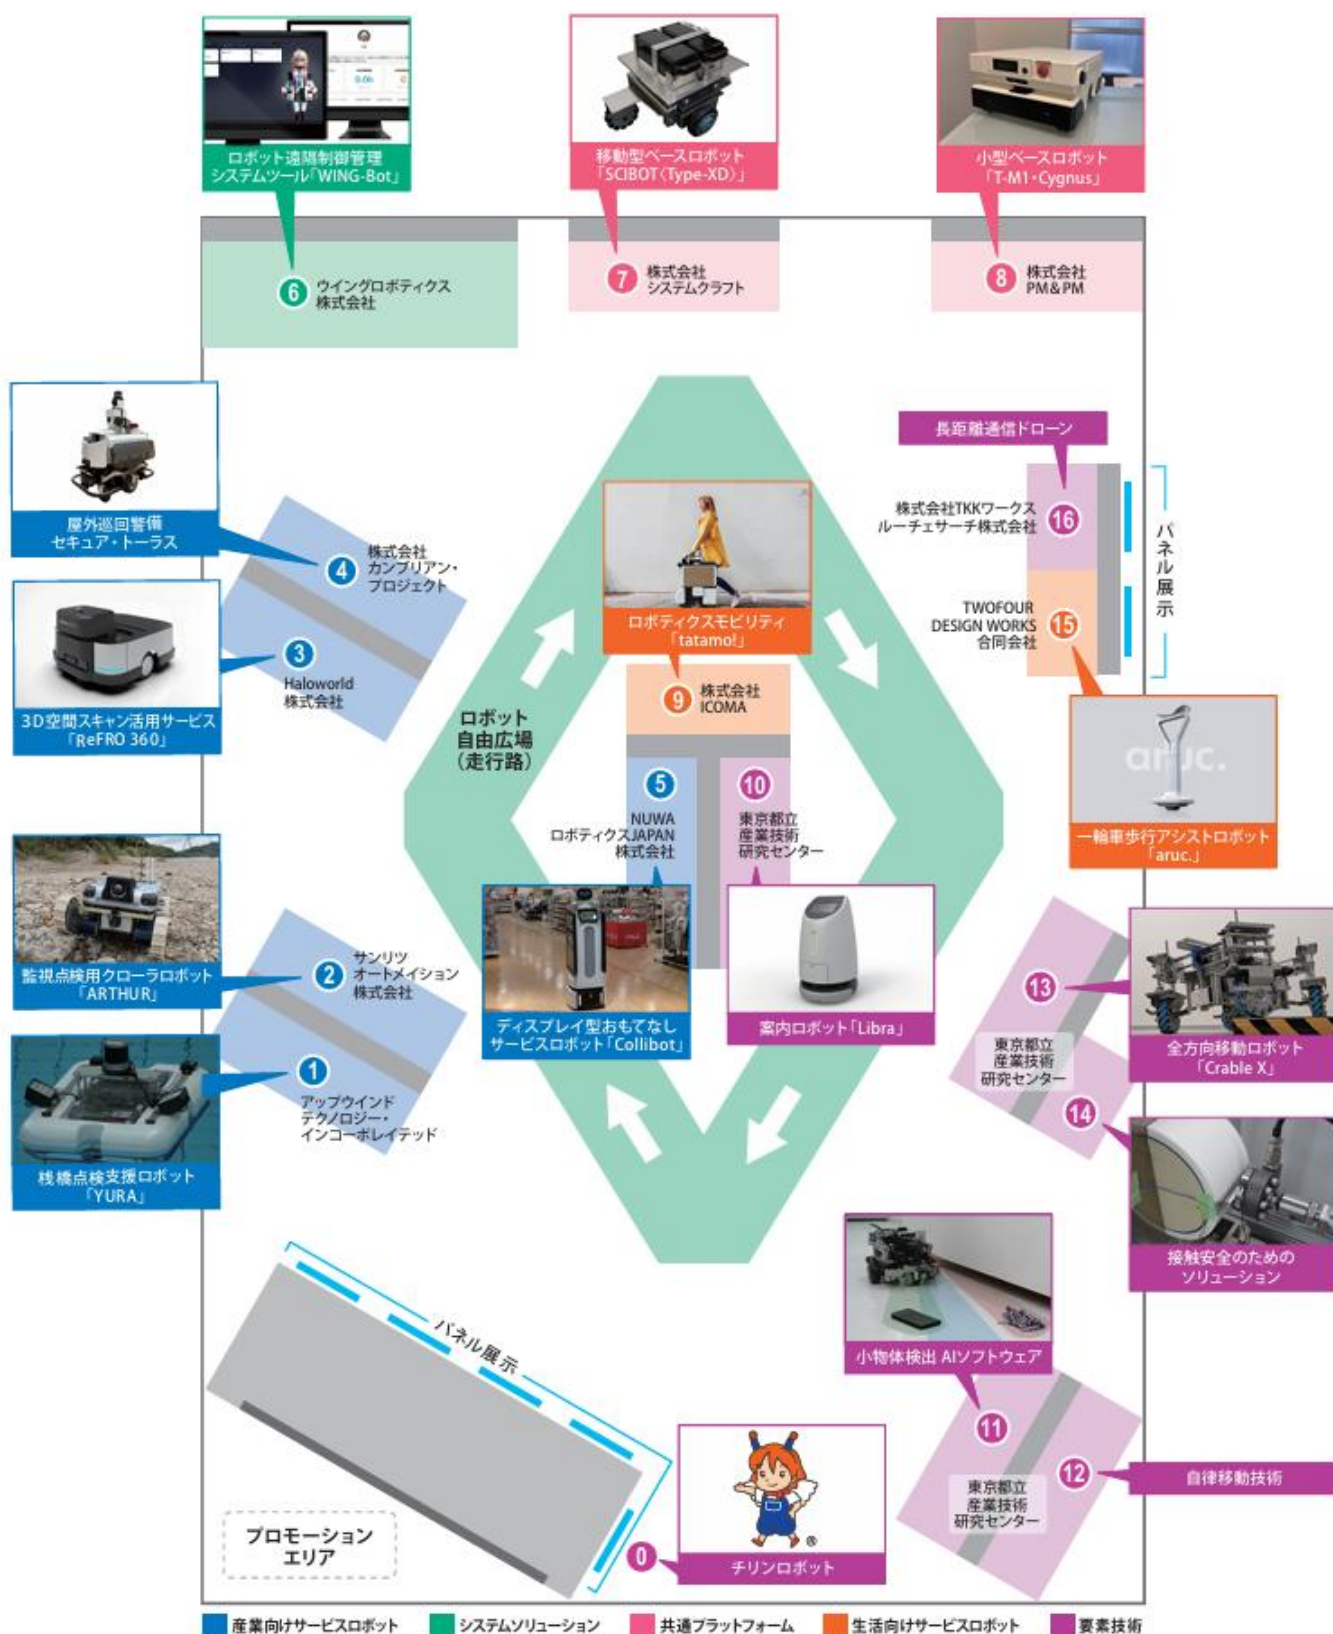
ロボット遠隔制御管理システムツール「WING-Bot」

移動型ベースロボット「SCIBOT(Type-XD)」

小型ベースロボット「T-M1・Cygnus」

6 ウイングロボティクス株式会社

7 株式会社システムクラフト

8 株式会社PM&PM

屋外巡回警備セキュア・トーラス

4 株式会社カンブリアン・プロジェクト

3D空間スキャン活用サービス「ReFRO 360」

3 Haloworld株式会社

長距離通信ドローン

16 株式会社TKKワークス ルーチェサーチ株式会社

パネル展示

ロボティクスモビリティ「tatamo!」

9 株式会社ICOMA

15 TWOFOUR DESIGN WORKS合同会社

ロボット自由広場(走行路)

aruc.

一輪車歩行アシストロボット「aruc.」

5 NUWAロボティクスJAPAN株式会社

10 東京都立産業技術研究センター

監視点検用クローラロボット「ARTHUR」

2 サンリツオートメイション株式会社

ディスプレイ型おもてなしサービスロボット「Collibot」

案内ロボット「Libra」

13

全方向移動ロボット「Crable X」

東京都立産業技術研究センター

14

桟橋点検支援ロボット「YURA」

1 アップウインドテクノロジー・インコーポレイテッド

接触安全のためのソリューション

小物体検出 AIソフトウェア

パネル展示

11

12 自律移動技術

東京都立産業技術研究センター

プロモーションエリア

0 チリンロボット

産業向けサービスロボット　システムソリューション　共通プラットフォーム　生活向けサービスロボット　要素技術